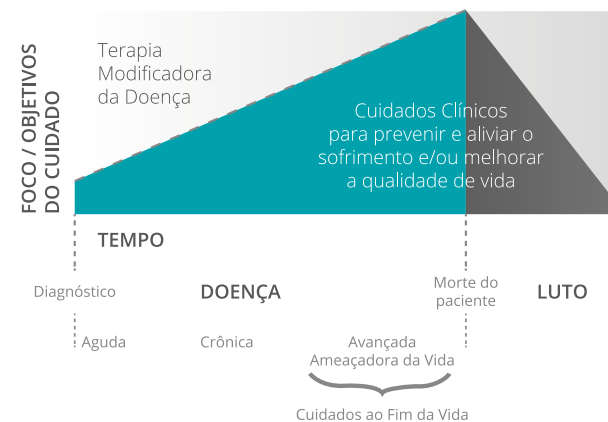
FOCO / OBJETIVOS DO CUIDADO

Terapia Modificadora da Doença

Cuidados Clínicos para prevenir e aliviar o sofrimento e/ou melhorar a qualidade de vida

TEMPO

Diagnóstico

DOENÇA

Morte do paciente

LUTO

Aguda

Crônica

Avançada Ameaçadora da Vida

Cuidados ao Fim da Vida